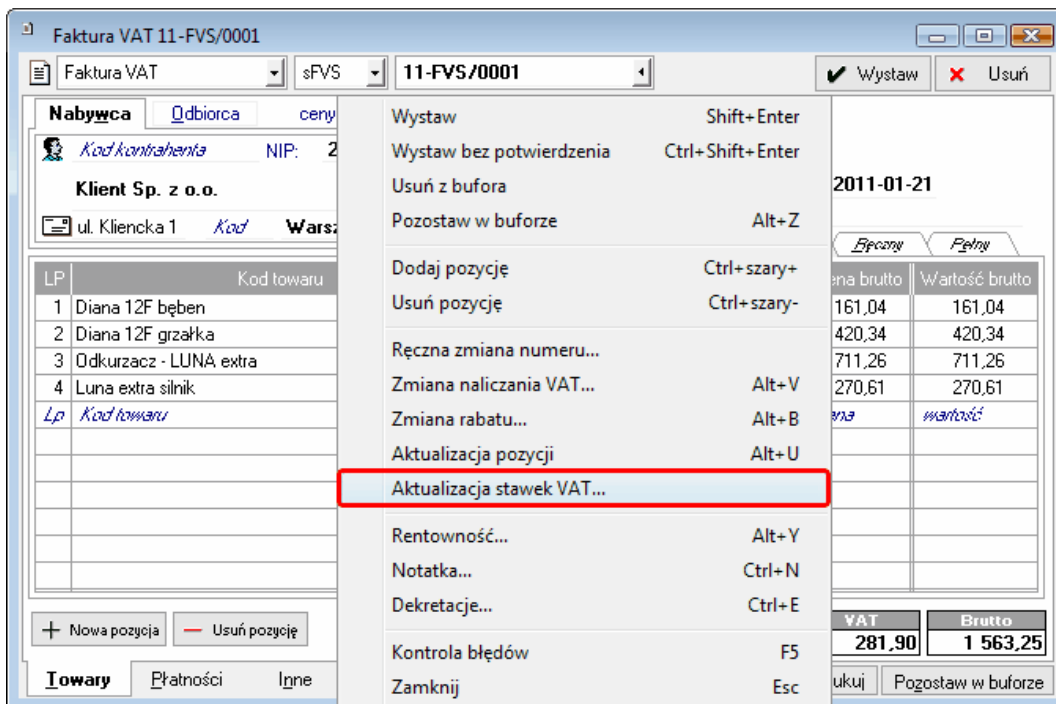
Faktura VAT 11-FVS/0001

Faktura VAT | sFVS | 11-FVS/0001 | Wystaw | Usuń

Nabywca | Odbiorca | ceny

Kod kontrahenta NIP: 2

Klient Sp. z o.o.

ul. Kliencka 1 Kod Warsz

2011-01-21

Ręczny | Pełny

| LP | Kod towaru | ena brutto | Wartość brutto |
|---|---|---|---|
| 1 | Diana 12F bęben | 161,04 | 161,04 |
| 2 | Diana 12F grzałka | 420,34 | 420,34 |
| 3 | Odkurzacz - LUNA extra | 711,26 | 711,26 |
| 4 | Luna extra silnik | 270,61 | 270,61 |
| Lp | Kod towaru | ena | wartość |

Wystaw Shift+Enter
Wystaw bez potwierdzenia Ctrl+Shift+Enter
Usuń z bufora
Pozostaw w buforze Alt+Z
Dodaj pozycję Ctrl+szary+
Usuń pozycję Ctrl+szary-
Ręczna zmiana numeru...
Zmiana naliczania VAT... Alt+V
Zmiana rabatu... Alt+B
Aktualizacja pozycji Alt+U
Aktualizacja stawek VAT...
Rentowność... Alt+Y
Notatka... Ctrl+N
Dekretacje... Ctrl+E
Kontrola błędów F5
Zamknij Esc

Nowa pozycja | Usuń pozycję

VAT 281,90 | Brutto 1 563,25

Towary | Płatności | Inne

ukuj | Pozostaw w buforze